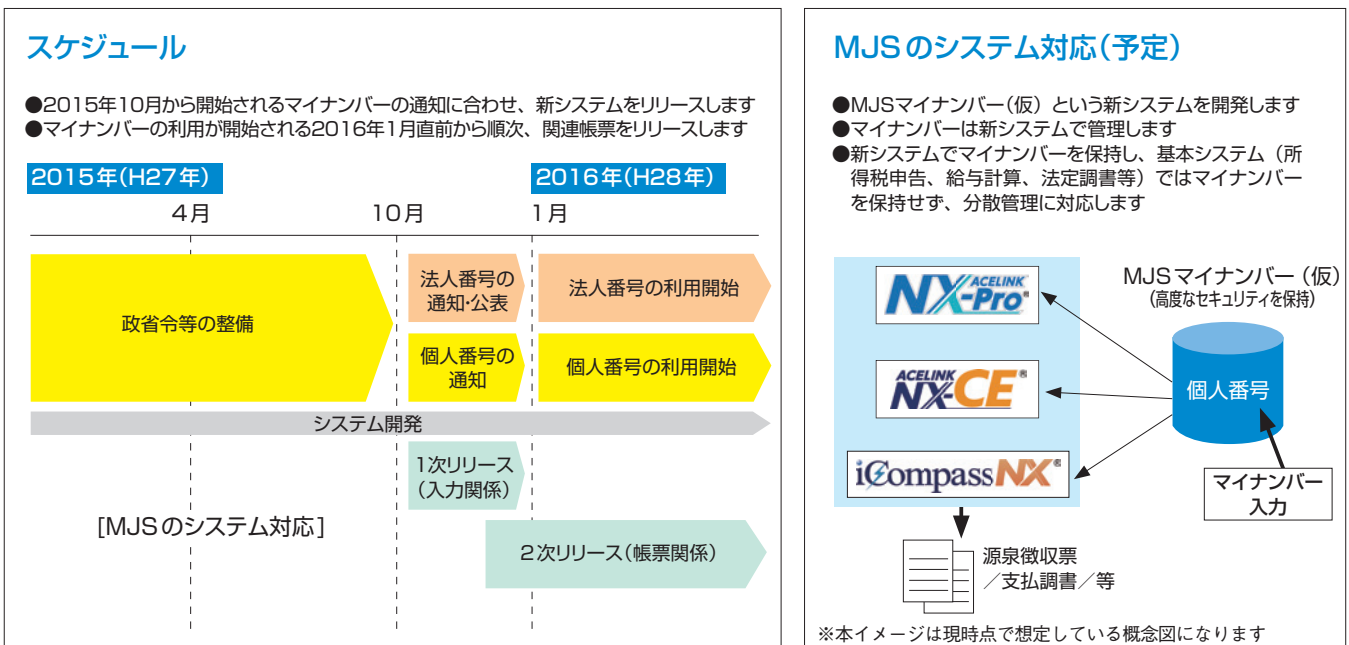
スケジュール

●2015年10月から開始されるマイナンバーの通知に合わせ、新システムをリリースします
●マイナンバーの利用が開始される2016年1月直前から順次、関連帳票をリリースします

2015年(H27年)

2016年(H28年)

4月

10月

1月

政省令等の整備

法人番号の通知･公表

法人番号の利用開始

個人番号の通知

個人番号の利用開始

システム開発

1次リリース（入力関係）

[MJSのシステム対応]

2次リリース（帳票関係）

MJSのシステム対応（予定）

●MJSマイナンバー（仮）という新システムを開発します
●マイナンバーは新システムで管理します
●新システムでマイナンバーを保持し、基本システム（所得税申告、給与計算、法定調書等）ではマイナンバーを保持せず、分散管理に対応します

ACELINK NX-Pro

ACELINK NX-CE

iCompassNX

MJSマイナンバー（仮）
（高度なセキュリティを保持）

個人番号

マイナンバー入力

源泉徴収票／支払調書／等

※本イメージは現時点で想定している概念図になります